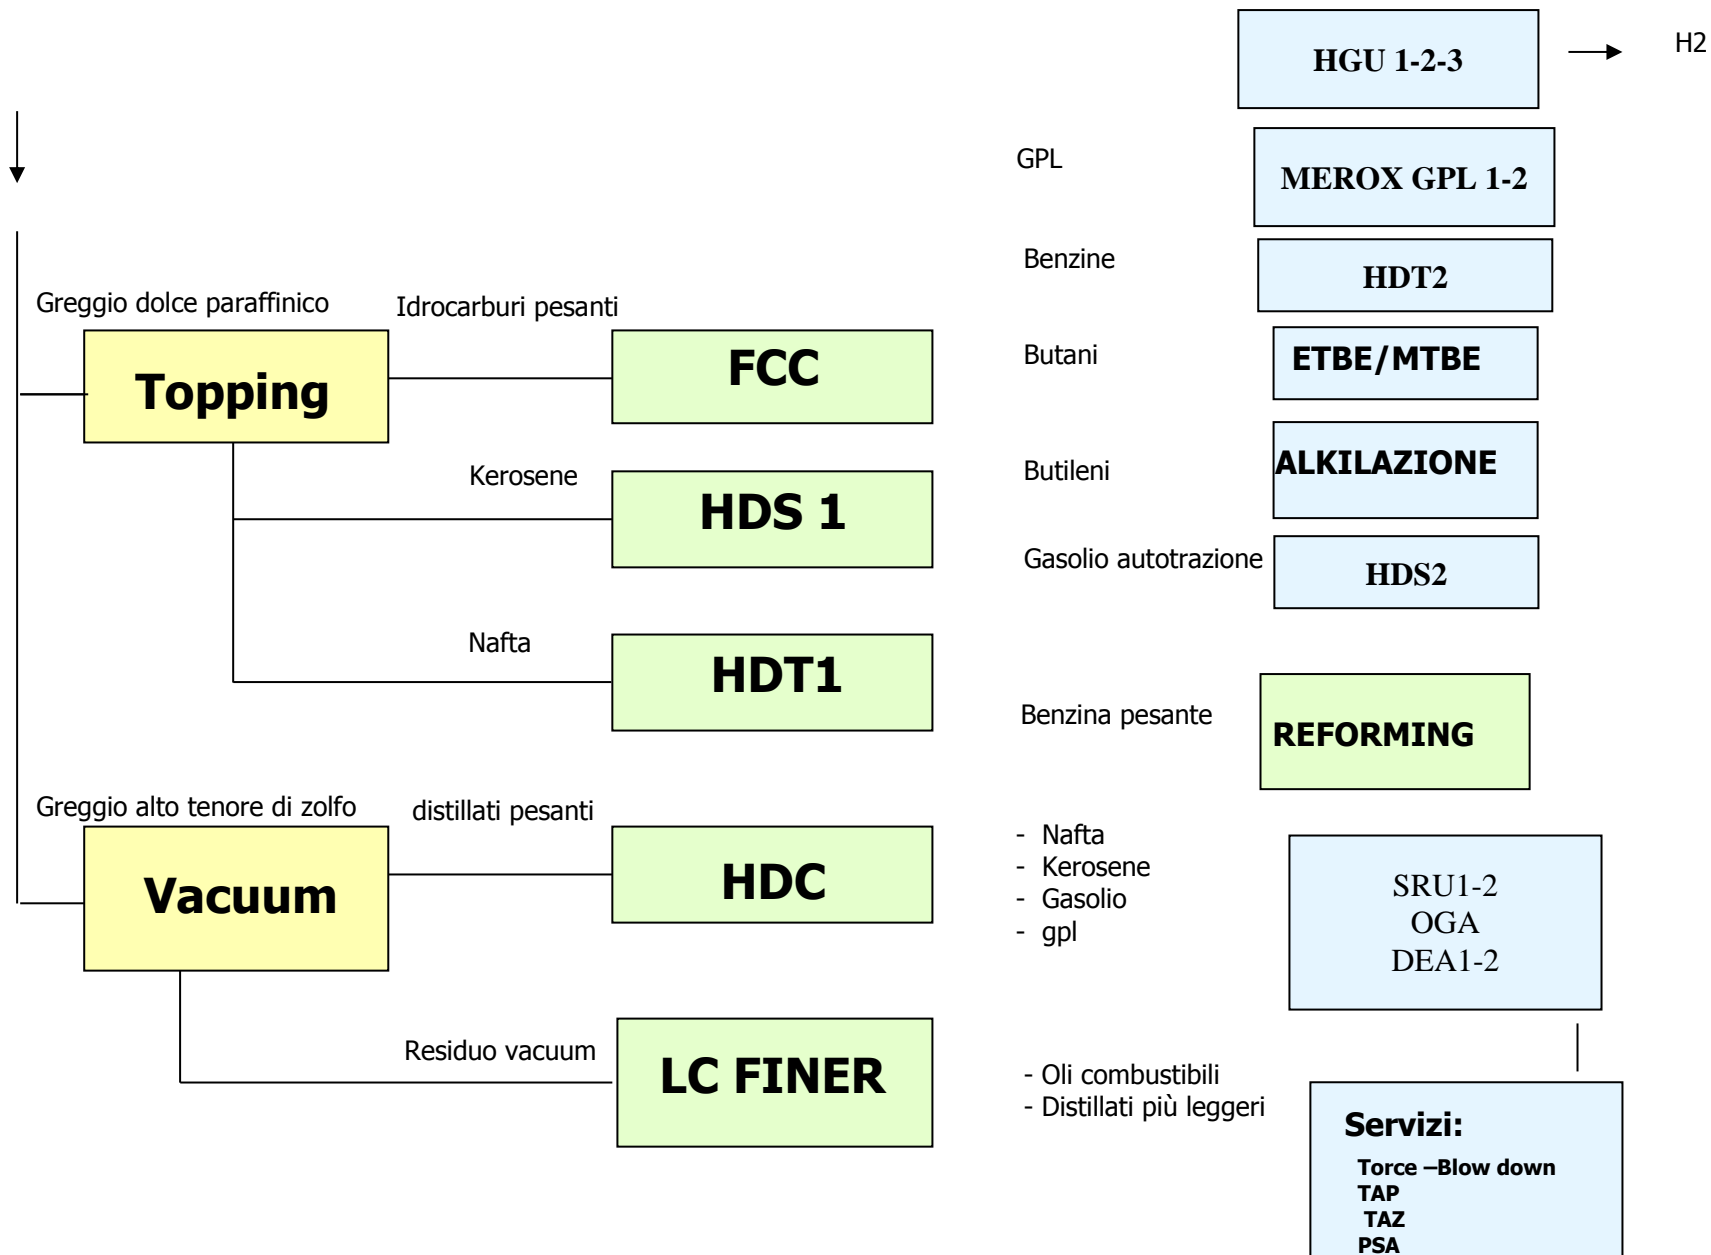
HGU 1-2-3

H2

GPL

MEROX GPL 1-2

Benzine

HDT2

Greggio dolce paraffinico

Idrocarburi pesanti

Topping

FCC

Butani

ETBE/MTBE

Kerosene

HDS 1

Butileni

ALKILAZIONE

Gasolio autotrazione

HDS2

Nafta

HDT1

Benzina pesante

REFORMING

Greggio alto tenore di zolfo

distillati pesanti

Vacuum

HDC

- Nafta
- Kerosene
- Gasolio
- gpl

SRU1-2
OGA
DEA1-2

Residuo vacuum

LC FINER

- Oli combustibili
- Distillati più leggeri

Servizi:
Torce –Blow down
TAP
TAZ
PSA